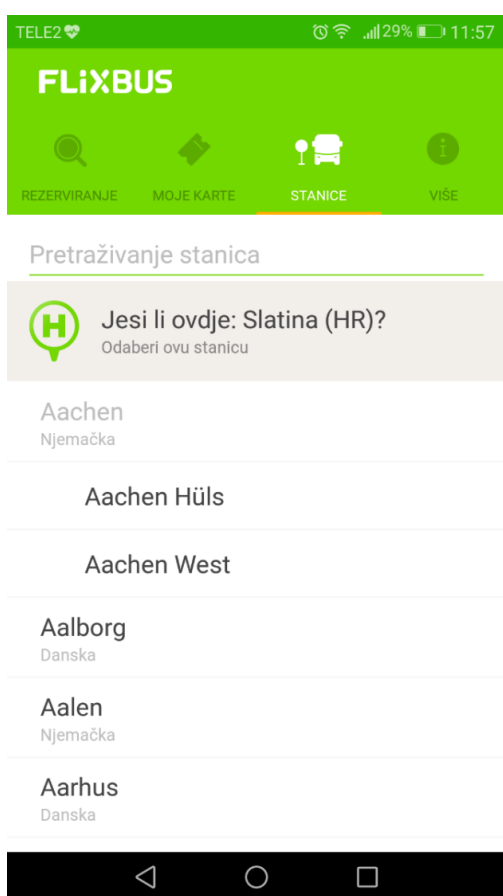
TELE2 29% 11:57

FLIXBUS

REZERVIRANJE MOJE KARTE STANICE VIŠE

Pretraživanje stanica

Jesi li ovdje: Slatina (HR)?
Odaberi ovu stanicu

Aachen
Njemačka

Aachen Hüls

Aachen West

Aalborg
Danska

Aalen
Njemačka

Aarhus
Danska